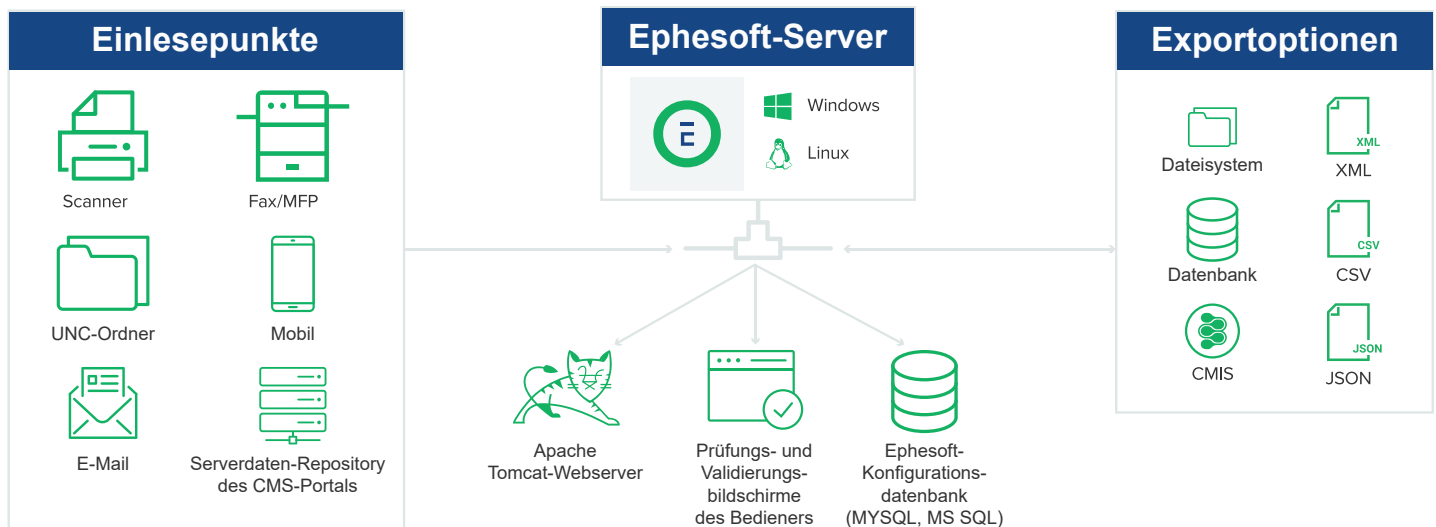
Einlesepunkte

Scanner
Fax/MFP
UNC-Ordner
Mobil
E-Mail
Serverdaten-Repository des CMS-Portals

Ephesoft-Server

Windows
Linux

Apache Tomcat-Webserver
Prüfungs- und Validierungsbildschirme des Bedieners
Ephesoft-Konfigurationsdatenbank (MYSQL, MS SQL)

Exportoptionen

Dateisystem
XML
XML
Datenbank
CSV
CSV
CMIS
JSON
JSON